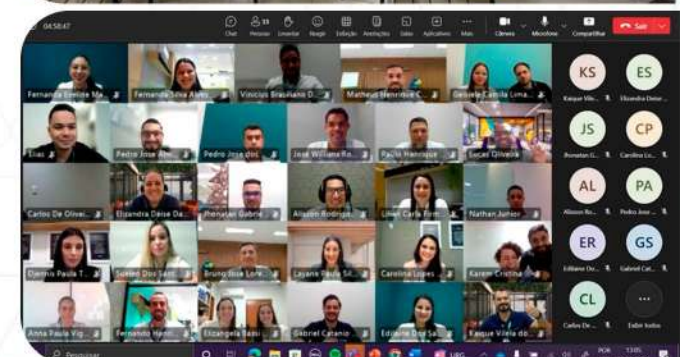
04:58:47

Chat 13 Pessoas Levantar Reagir Exibição Anotações Salas Aplicativos Mais Câmera Microfone Compartilhar Sair

Fernanda Eveline Me... Fernanda Silva Alves Vinicius Brasiliano D... Matheus Henrique C... Daniele Camila Lima...

Elias Pedro Jose Alv... Pedro Jose dos... Jose William Ro... Paulo Henrique... Lucas Oliveira

Carlos De Oliv... Elizandra Deise Da... Jhonatan Gabriel Alisson Rodrigo... Liliam Carla Pinto... Nathan Junior

Daenis Paula T... Suelen Dos Sant... Bruno Jose Lore... Layane Paula Sil... Carolina Lopes... Karem Cristina

Anna Paula Vig... Fernando Henri... Elizangela Bazi... Gabriel Catanio... Edilaine Dos Sa... Kaique Vilela do...

KS Kaique Vile... ES Elizandra Deise...
JS Jhonatan G... CP Carolina Lo...
AL Alisson Ro... PA Pedro Jose...
ER Edilaine Do... GS Gabriel Cat...
CL Carlos De... ... Exibir todos

Pesquisar